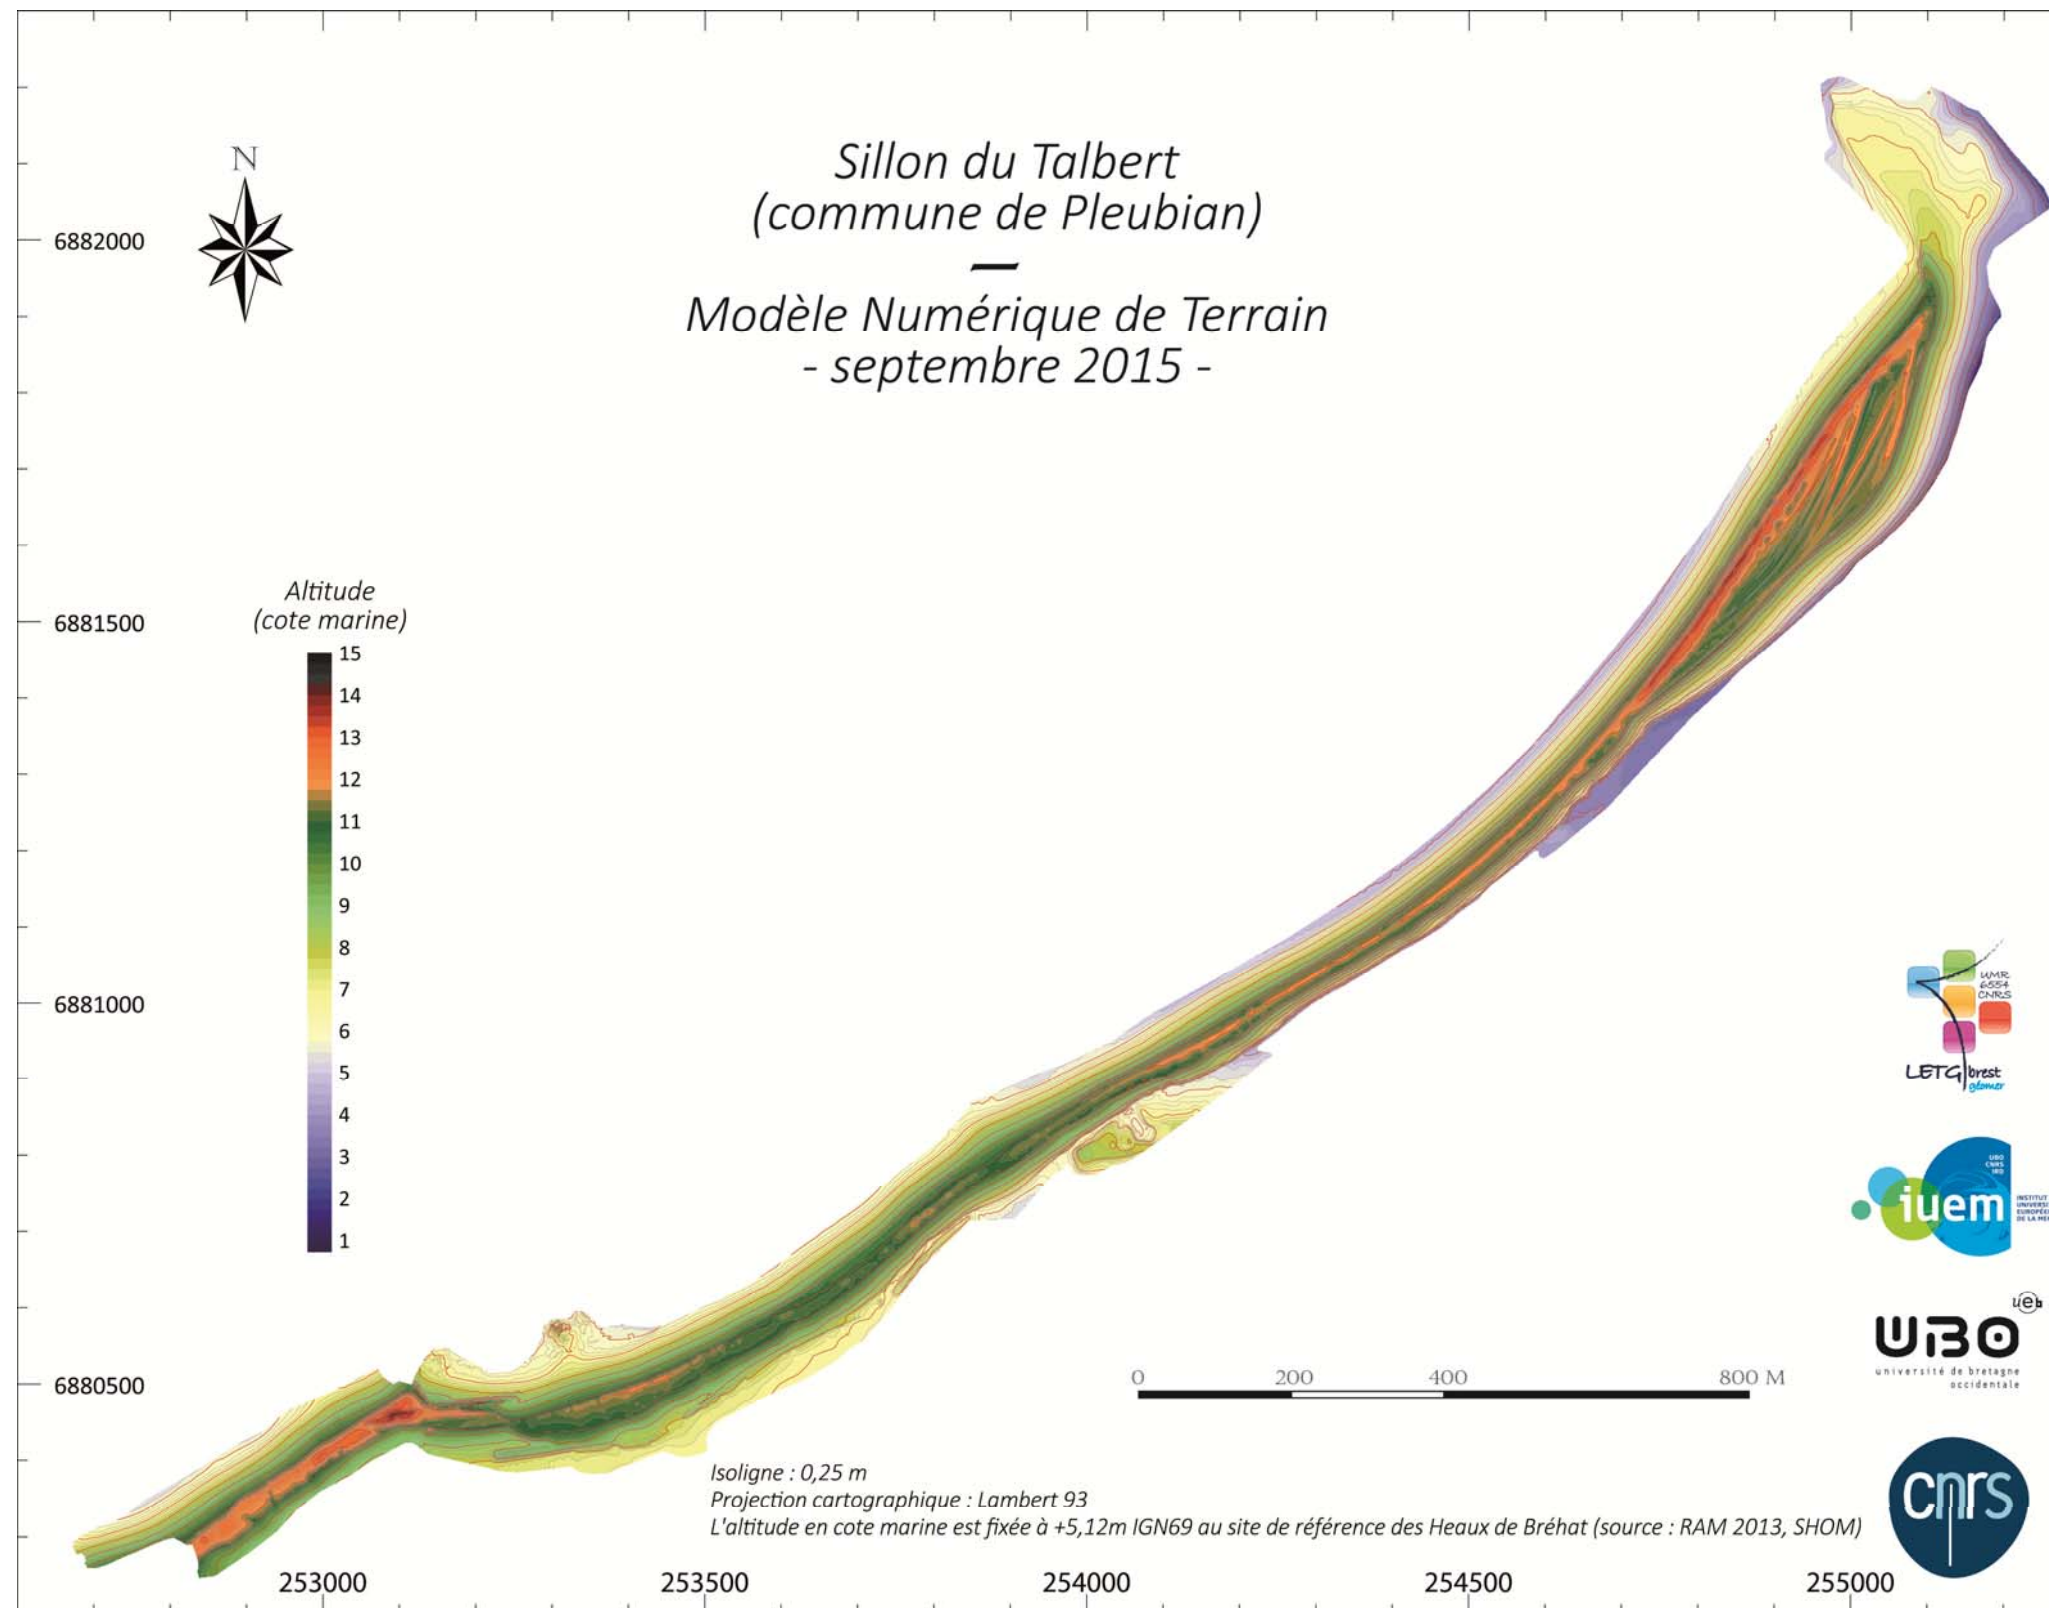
Sillon du Talbert
(commune de Pleubian)
—
Modèle Numérique de Terrain
- septembre 2015 -

N

6882000
6881500
6881000
6880500

Altitude
(cote marine)
15
14
13
12
11
10
9
8
7
6
5
4
3
2
1

0 200 400 800 M

Isoligne : 0,25 m
Projection cartographique : Lambert 93
L'altitude en cote marine est fixée à +5,12m IGN69 au site de référence des Heaux de Bréhat (source : RAM 2013, SHOM)

253000 253500 254000 254500 255000

UMR 6554 CNRS
LETG brest géomer

iuem
UBO CNRS IRD
INSTITUT UNIVERSITAIRE EUROPÉEN DE LA MER

ueb
UBO
université de bretagne occidentale

cnrs